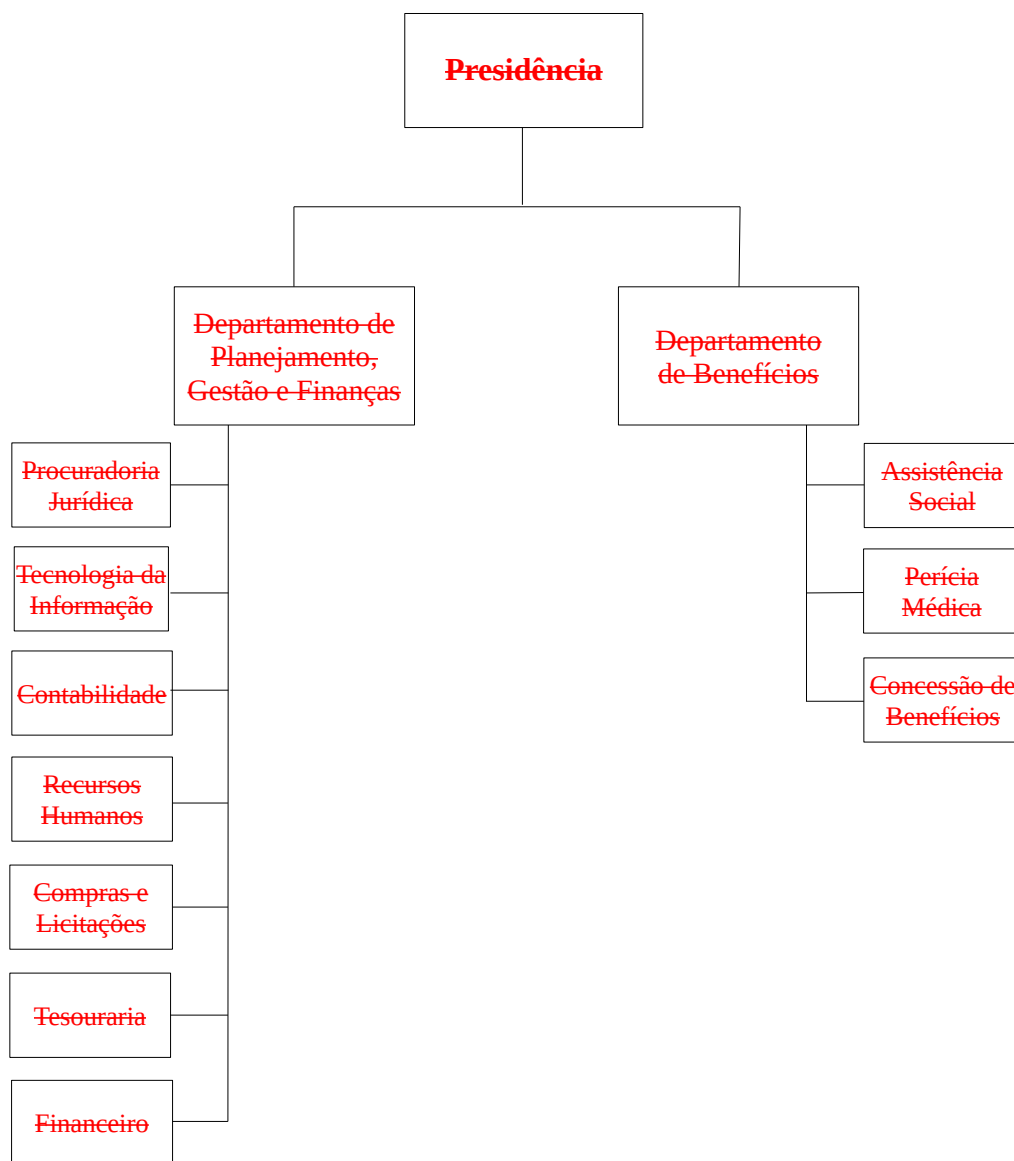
Presidência

Departamento de Planejamento, Gestão e Finanças

Departamento de Benefícios

Procuradoria Jurídica

Tecnologia da Informação

Contabilidade

Recursos Humanos

Compras e Licitações

Tesouraria

Financeiro

Assistência Social

Perícia Médica

Concessão de Benefícios